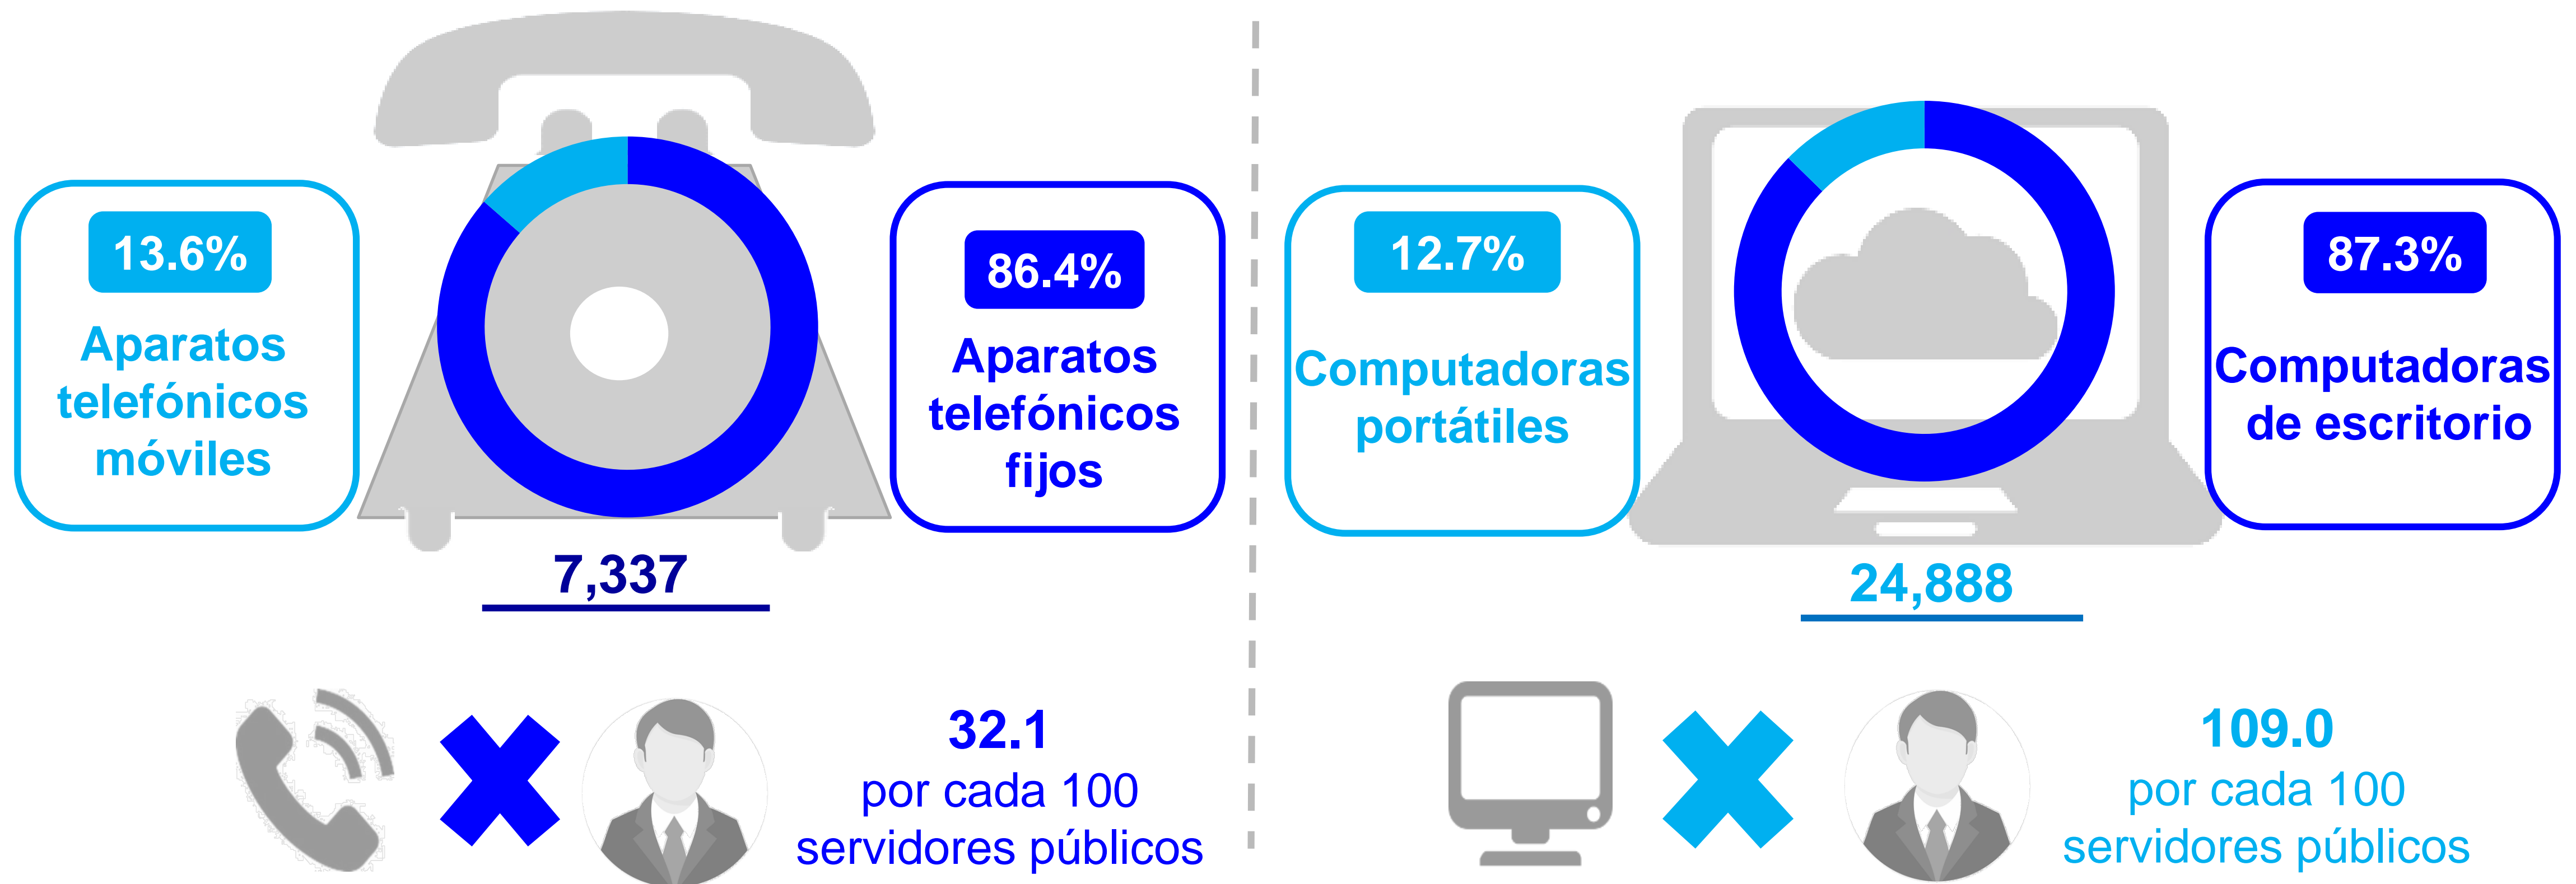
13.6%
Aparatos telefónicos móviles

7,337

86.4%
Aparatos telefónicos fijos

32.1
por cada 100 servidores públicos

12.7%
Computadoras portátiles

24,888

87.3%
Computadoras de escritorio

109.0
por cada 100 servidores públicos